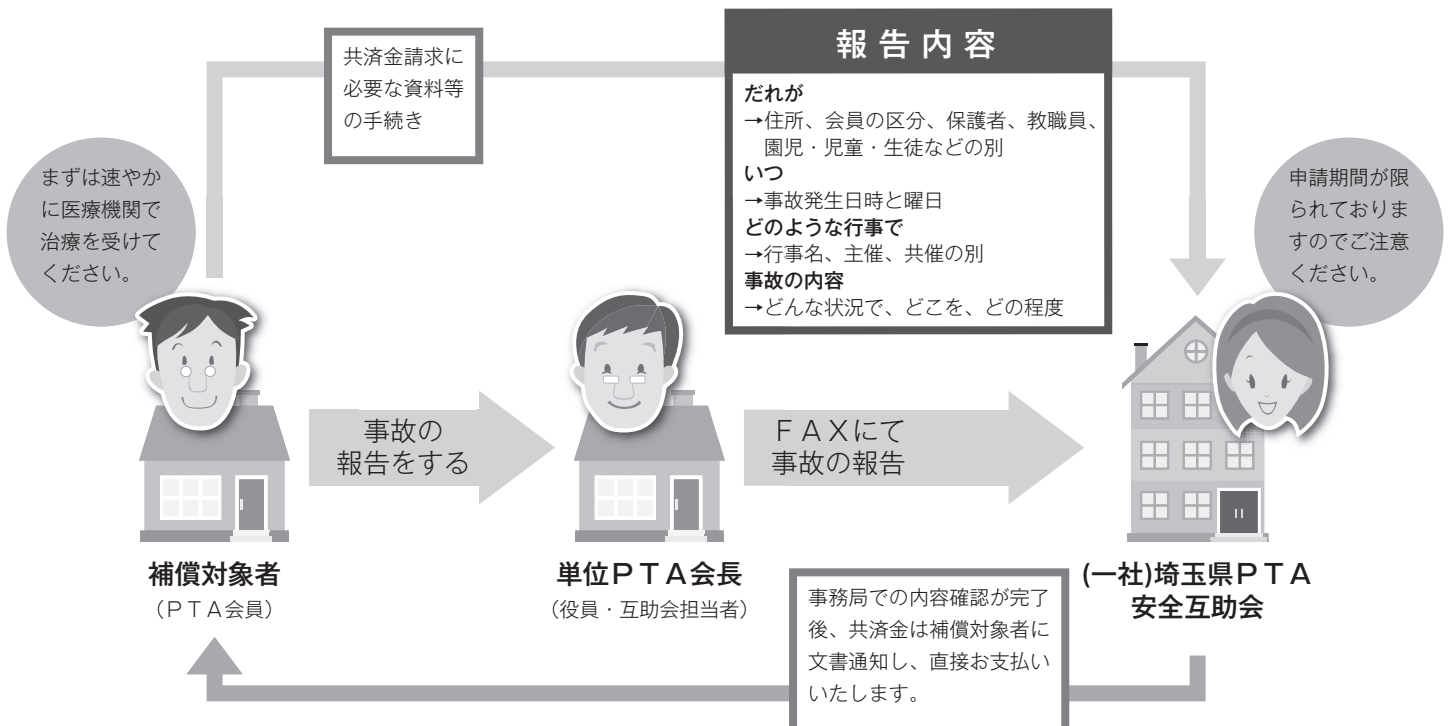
共済金請求に必要な資料等の手続き

報告内容

だれが
→住所、会員の区分、保護者、教職員、園児・児童・生徒などの別
いつ
→事故発生日時と曜日
どのような行事で
→行事名、主催、共催の別
事故の内容
→どんな状況で、どこを、どの程度

まずは速やかに医療機関で治療を受けてください。

申請期間が限られておりますのでご注意ください。

事故の報告をする

ＦＡＸにて事故の報告

補償対象者
（ＰＴＡ会員）

単位ＰＴＡ会長
（役員・互助会担当者）

(一社)埼玉県ＰＴＡ安全互助会

事務局での内容確認が完了後、共済金は補償対象者に文書通知し、直接お支払いいたします。